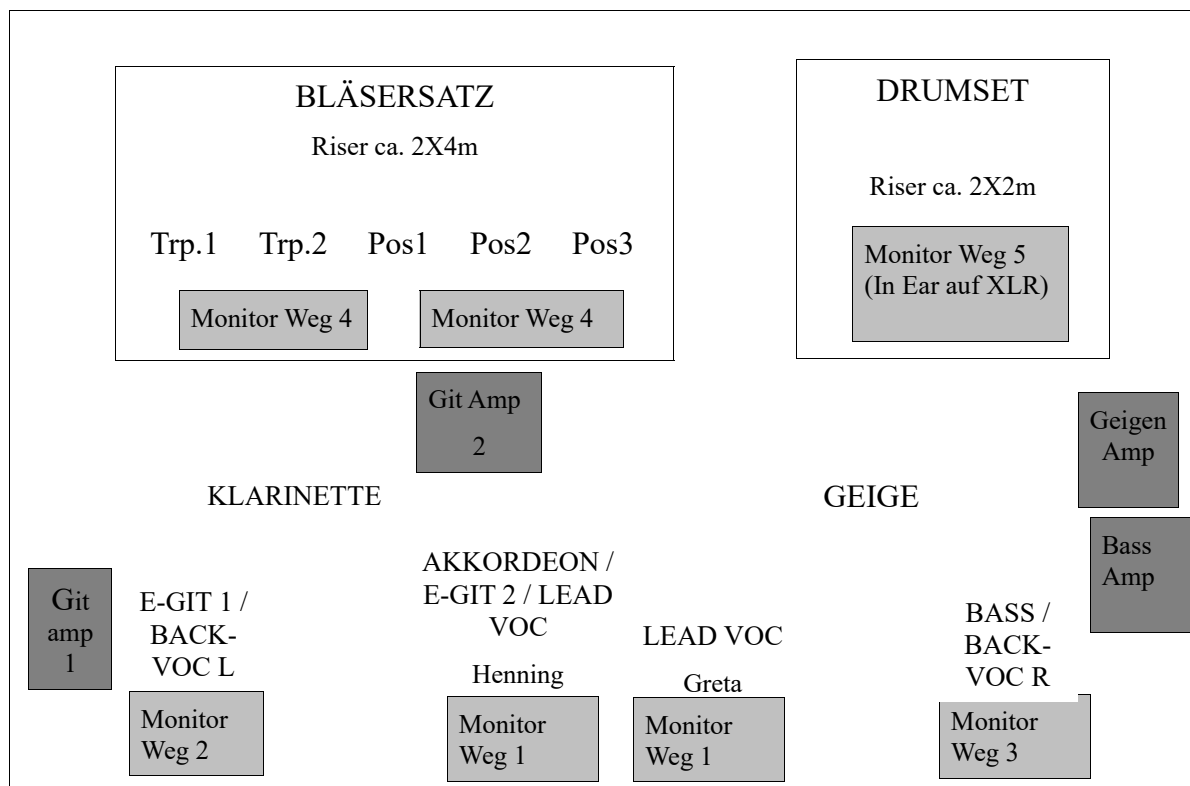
BLÄSERSATZ

Riser ca. 2X4m

Trp.1 Trp.2 Pos1 Pos2 Pos3

Monitor Weg 4

Monitor Weg 4

DRUMSET

Riser ca. 2X2m

Monitor Weg 5 (In Ear auf XLR)

Git Amp 2

Geigen Amp

KLARINETTE

GEIGE

Bass Amp

Git amp 1

E-GIT 1 / BACK-VOC L

AKKORDEON / E-GIT 2 / LEAD VOC

Henning

LEAD VOC

Greta

BASS / BACK-VOC R

Monitor Weg 2

Monitor Weg 1

Monitor Weg 1

Monitor Weg 3